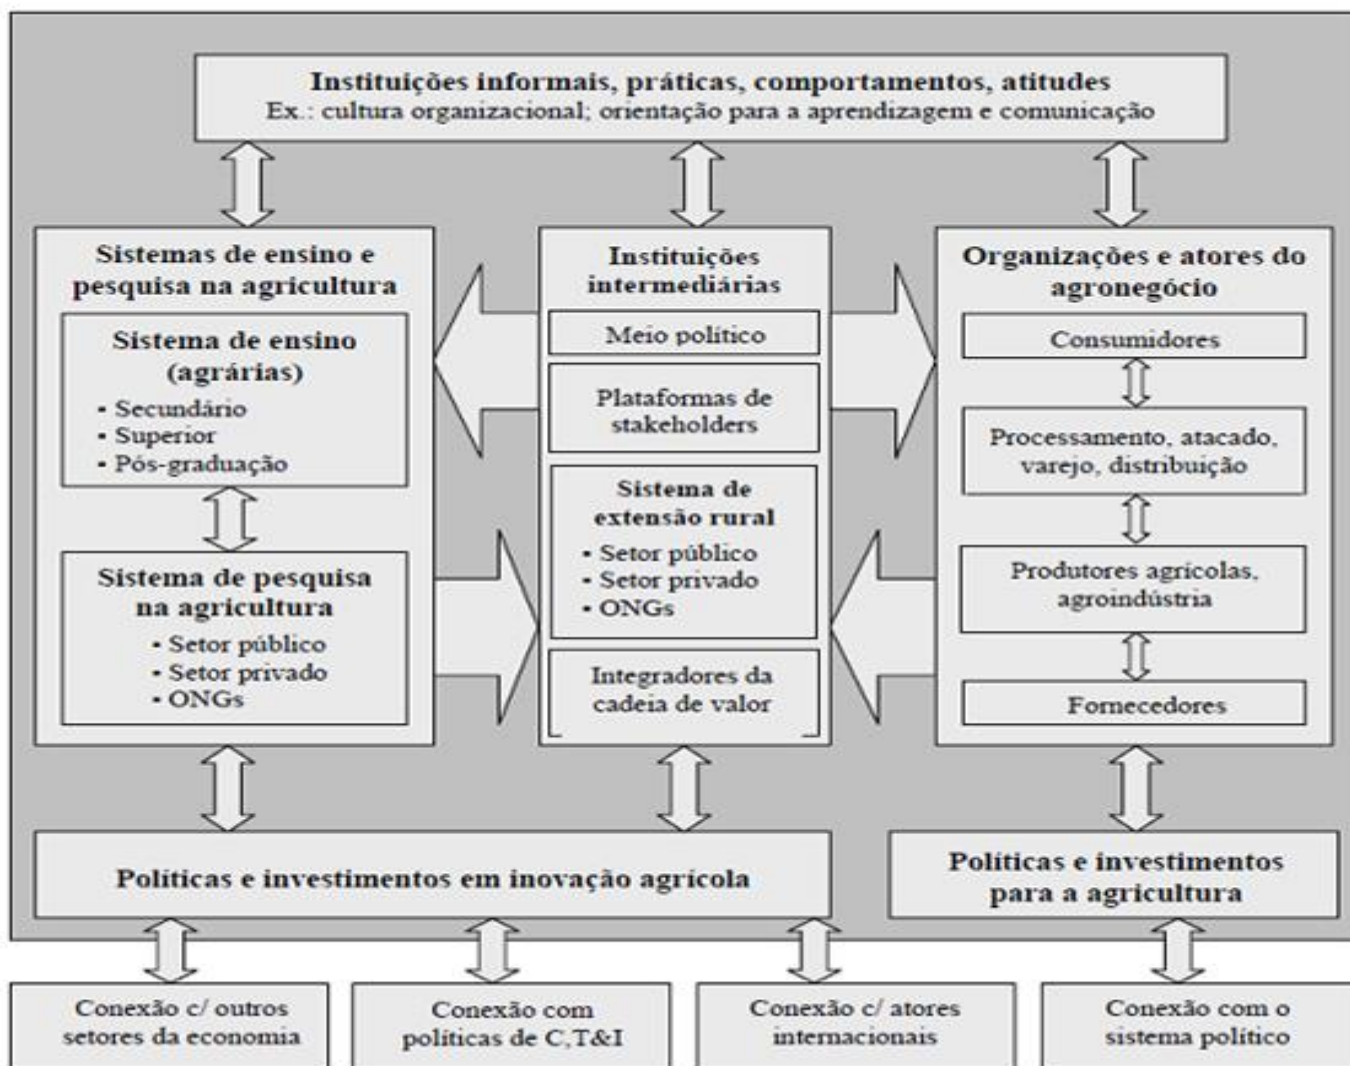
Instituições informais, práticas, comportamentos, atitudes
Ex.: cultura organizacional; orientação para a aprendizagem e comunicação

Sistemas de ensino e pesquisa na agricultura

Sistema de ensino (agrárias)
- Secundário
- Superior
- Pós-graduação

Sistema de pesquisa na agricultura
- Setor público
- Setor privado
- ONGs

Instituições intermediárias

Meio político

Plataformas de stakeholders

Sistema de extensão rural
- Setor público
- Setor privado
- ONGs

Integradores da cadeia de valor

Organizações e atores do agronegócio

Consumidores

Processamento, atacado, varejo, distribuição

Produtores agrícolas, agroindústria

Fornecedores

Políticas e investimentos em inovação agrícola

Políticas e investimentos para a agricultura

Conexão c/ outros setores da economia

Conexão com políticas de C,T&I

Conexão c/ atores internacionais

Conexão com o sistema político